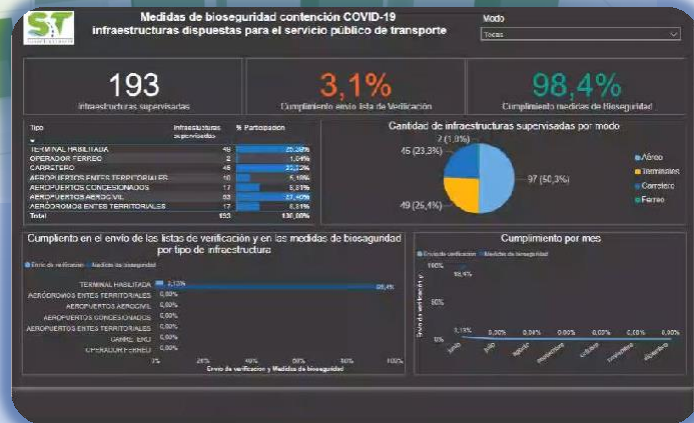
ST

Medidas de bioseguridad contención COVID-19 infraestructuras dispuestas para el servicio público de transporte

Modo

Todas

193
Infraestructuras supervisadas

3,1%
Cumplimiento envío lista de Verificación

98,4%
Cumplimiento medidas de Bioseguridad

| Tipo | Infraestructuras supervisadas | % Participacion |
|---|---|---|
| TERMINAL HABILITADA | 46 | 23,83% |
| OPERADOR FERREO | 2 | 1,04% |
| CARRETERO | 45 | 23,32% |
| AEROPUERTOS ENTES TERRITORIALES | 10 | 5,18% |
| AEROPUERTOS CONCESIONADOS | 17 | 8,81% |
| AEROPUERTOS AEROCIVIL | 53 | 27,46% |
| AERÓDROMOS ENTES TERRITORIALES | 17 | 8,81% |
| Total | 193 | 100,00% |

Cantidad de infraestructuras supervisadas por modo

2 (1,0%)
45 (23,3%)
97 (50,3%)
49 (25,4%)

Aéreo
Terminales
Carretero
Ferreo

Cumplimento en el envío de las listas de verificación y en las medidas de biosegundad por tipo de infraestructura

Envío de verificación
Medidas de bioseguridad

TERMINAL HABILITADA 2,13% 98,4%
AERÓDROMOS ENTES TERRITORIALES 0,00%
AEROPUERTOS AEROCIVIL 0,00%
AEROPUERTOS CONCESIONADOS 0,00%
AEROPUERTOS ENTES TERRITORIALES 0,00%
CARRE. EMO 0,00%
OPERADOR FERREO 0,00%

0% 20% 40% 60% 80% 100%
Envío de verificación y Medidas de bioseguridad

Cumplimiento por mes

Envío de verificación
Medidas de bioseguridad

100%
98,4%
50%
0%
3,13% 0,00% 0,00% 0,00% 0,00% 0,00% 0,00%

junio julio agosto septiembre octubre noviembre diciembre